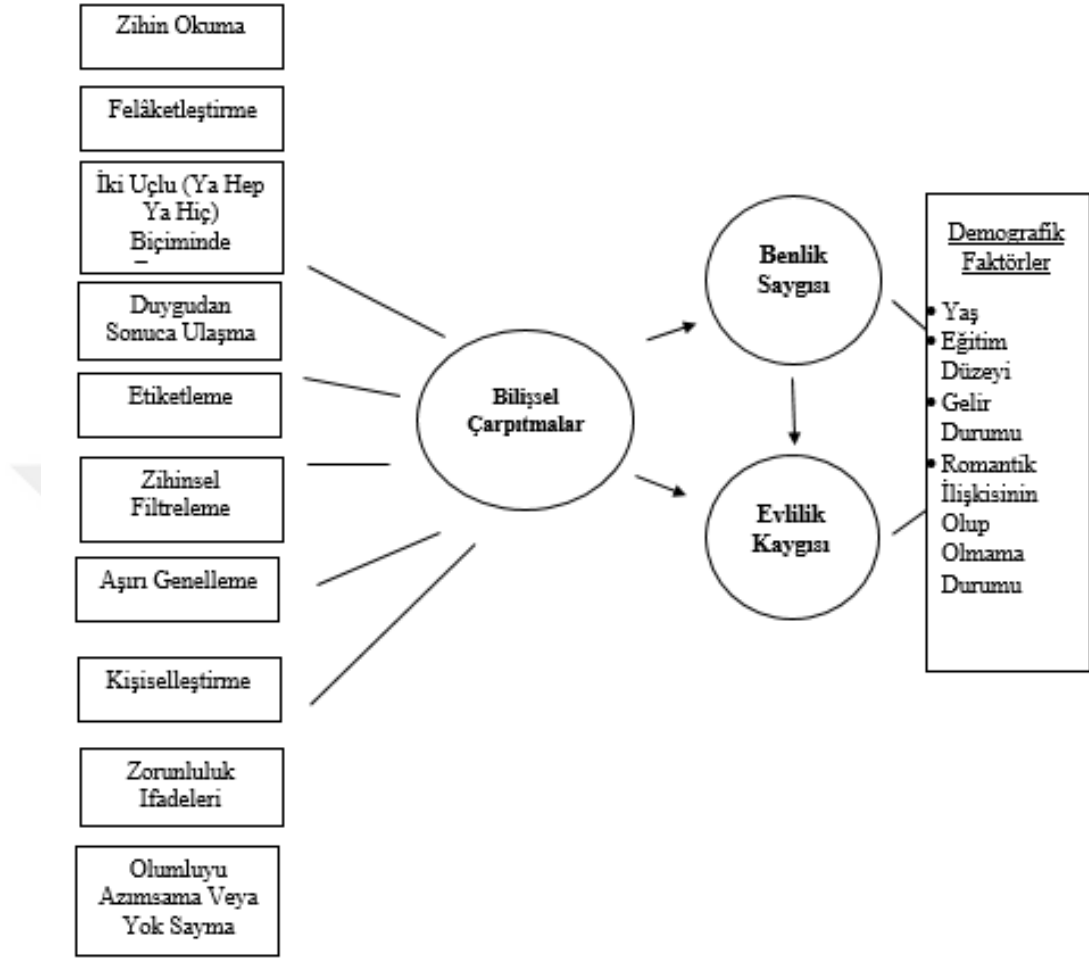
Zihin Okuma

Felâketleştirme

İki Uçlu (Ya Hep Ya Hiç) Biçiminde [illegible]

Duygudan Sonuca Ulaşma

Etiketleme

Zihinsel Filtreleme

Aşırı Genelleme

Kişiselleştirme

Zorunluluk Ifadeleri

Olumluyu Azımsama Veya Yok Sayma

Bilişsel Çarpıtmalar

Benlik Saygısı

Evlilik Kaygısı

Demografik Faktörler

• Yaş
• Eğitim Düzeyi
• Gelir Durumu
• Romantik İlişkisinin Olup Olmama Durumu